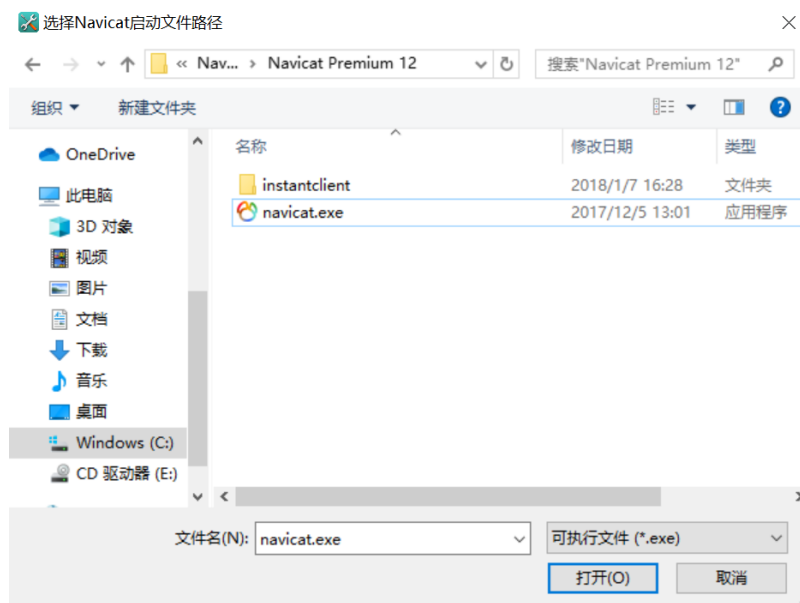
选择Navicat启动文件路径

« Nav... › Navicat Premium 12

搜索"Navicat Premium 12"

组织 ▾
新建文件夹

OneDrive
此电脑
3D 对象
视频
图片
文档
下载
音乐
桌面
Windows (C:)
CD 驱动器 (E:)

| 名称 | 修改日期 | 类型 |
|---|---|---|
| instantclient | 2018/1/7 16:28 | 文件夹 |
| navicat.exe | 2017/12/5 13:01 | 应用程序 |

文件名(N): navicat.exe
可执行文件 (*.exe)
打开(O)
取消